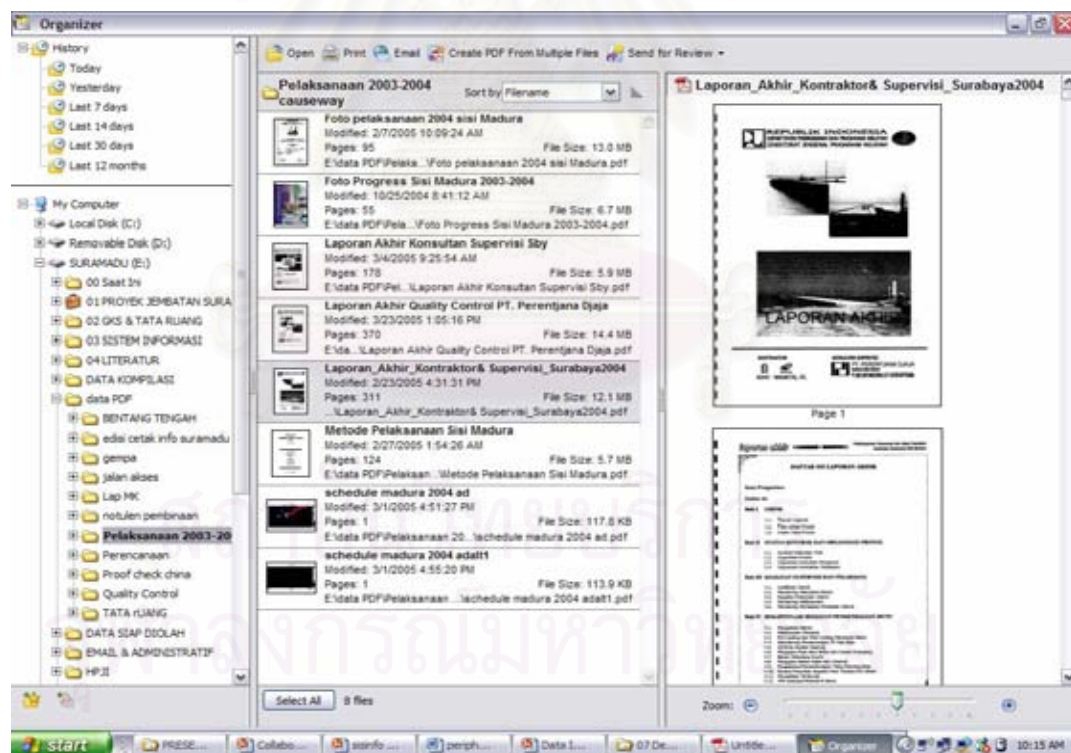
Organizer

History
Today
Yesterday
Last 7 days
Last 14 days
Last 30 days
Last 12 months

My Computer
Local Disk (C:)
Removable Disk (D:)
SURAMADU (E:)
00 Saat Ini
01 PROYEK JEMBATAN SURA
02 GKS & TATA RUANG
03 SISTEM INFORMASI
04 LITERATUR
DATA KOMPILASI
data PDF
BENTANG TENGAH
edisi cetak info suramadu
gempa
jalan akses
Lap MK
notulen pembinaan
Pelaksanaan 2003-20
Perencanaan
Proof check china
Quality Control
TATA rUANG
DATA SIAP DIOLAH
EMAIL & ADMINISTRATIF
HPJI

Open Print Email Create PDF From Multiple Files Send for Review

Pelaksanaan 2003-2004 causeway
Sort by Filename

Foto pelaksanaan 2004 sisi Madura
Modified: 2/7/2005 10:09:24 AM
Pages: 95
File Size: 13.0 MB
E:\data PDF\Pelaks...\Foto pelaksanaan 2004 sisi Madura.pdf

Foto Progress Sisi Madura 2003-2004
Modified: 10/25/2004 8:41:12 AM
Pages: 55
File Size: 6.7 MB
E:\data PDF\Pela...\Foto Progress Sisi Madura 2003-2004.pdf

Laporan Akhir Konsultan Supervisi Sby
Modified: 3/4/2005 9:25:54 AM
Pages: 178
File Size: 5.9 MB
E:\data PDF\Pel...\Laporan Akhir Konsultan Supervisi Sby.pdf

Laporan Akhir Quality Control PT. Perentjana Djaja
Modified: 3/23/2005 1:05:16 PM
Pages: 370
File Size: 14.4 MB
E:\da...\Laporan Akhir Quality Control PT. Perentjana Djaja.pdf

Laporan_Akhir_Kontraktor& Supervisi_Surabaya2004
Modified: 2/23/2005 4:31:31 PM
Pages: 311
File Size: 12.1 MB
...\Laporan_Akhir_Kontraktor& Supervisi_Surabaya2004.pdf

Metode Pelaksanaan Sisi Madura
Modified: 2/27/2005 1:54:26 AM
Pages: 124
File Size: 5.7 MB
E:\data PDF\Pelaksan...\Metode Pelaksanaan Sisi Madura.pdf

schedule madura 2004 ad
Modified: 3/1/2005 4:51:27 PM
Pages: 1
File Size: 117.8 KB
E:\data PDF\Pelaksanaan 20...\schedule madura 2004 ad.pdf

schedule madura 2004 adalt1
Modified: 3/1/2005 4:55:20 PM
Pages: 1
File Size: 113.9 KB
E:\data PDF\Pelaksanaan ...\schedule madura 2004 adalt1.pdf

Select All 8 files

Laporan_Akhir_Kontraktor& Supervisi_Surabaya2004

REPUBLIK INDONESIA
LAPORAN AKHIR
Page 1
DAFTAR ISI LAPORAN AKHIR

Zoom:

start PRESE... Collabo... sisinfo ... periph... Data I... 07 De... Untitle... Organizer 10:15 AM